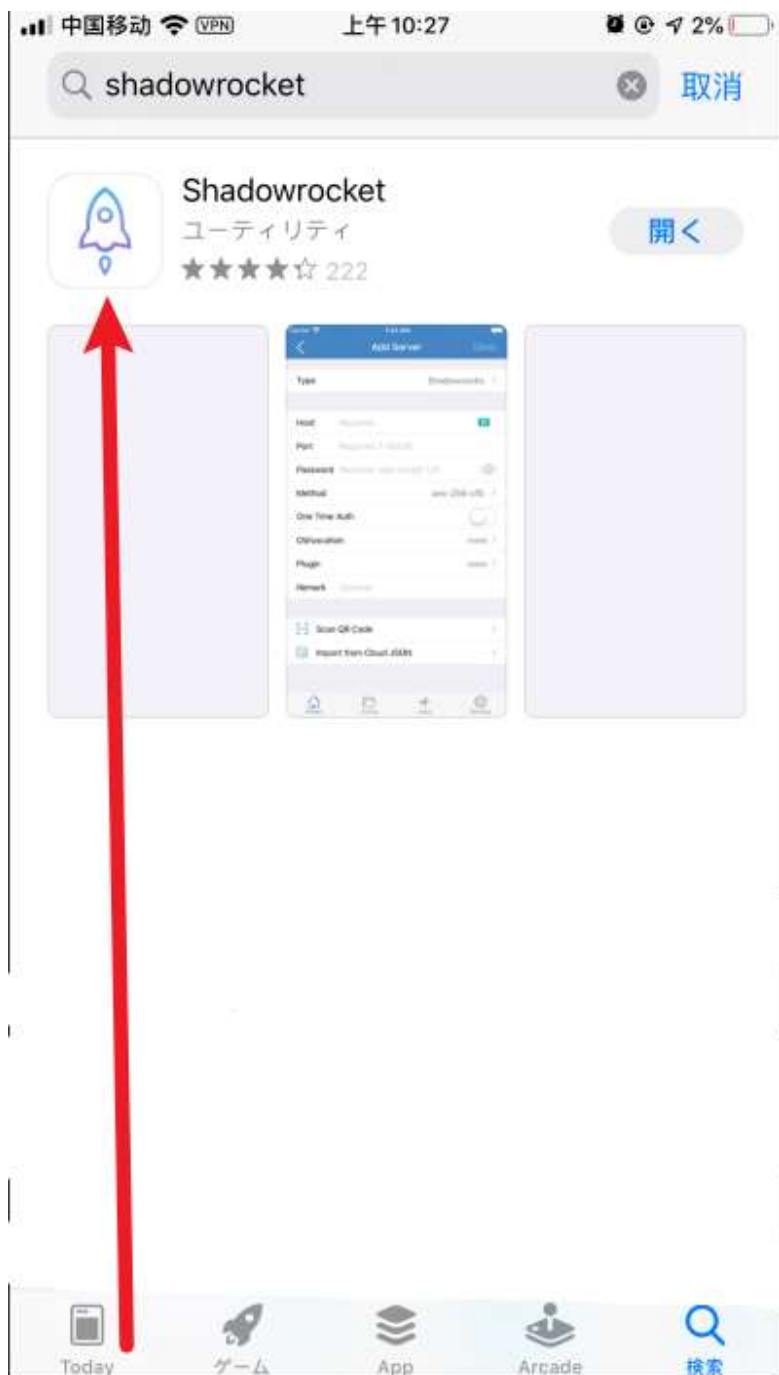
中国移动 VPN 上午10:27 2%

shadowrocket 取消

Shadowrocket
ユーティリティ
★★★★☆ 222
開く

Add Server Done
Type Shadowsocks
Host
Port
Password
Method aes-256-cfb
One Time Auth
Obfuscation none
Plugin none
Remark
Scan QR Code
Import from Cloud JSON

Today ゲーム App Arcade 検索